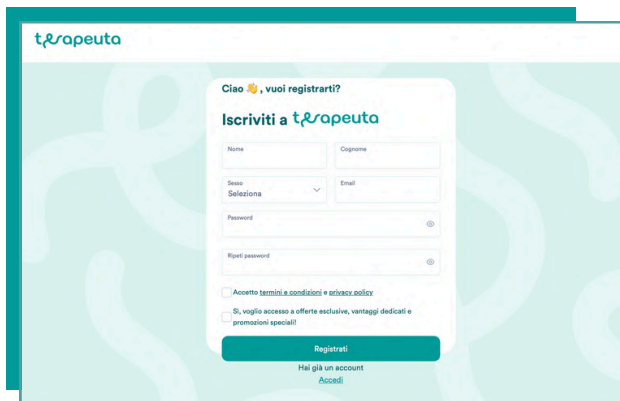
terapeuta

Ciao 👋, vuoi registrarti?

Iscriviti a terapeuta

Nome

Cognome

Sesso
Seleziona

Email

Password

Ripeti password

Accetto termini e condizioni e privacy policy

Si, voglio accesso a offerte esclusive, vantaggi dedicati e promozioni speciali!

Registrati

Hai già un account
Accedi